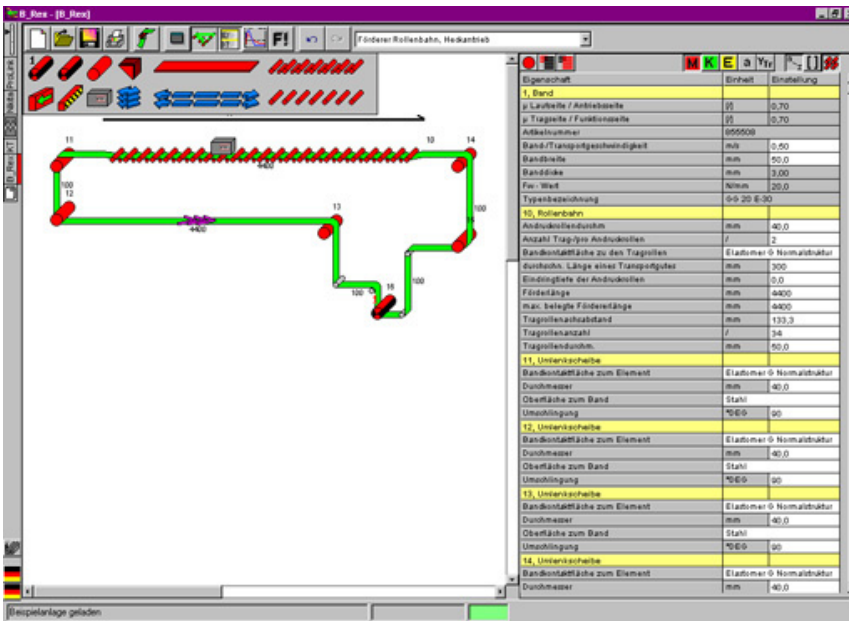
B_Rex - [B_Rex]

F!

Förderer Rollenbahn, Heckantrieb

1

11 10 14

4400

100
12

100

13

4400

15

100

100

16

Eigenschaft | Einheit | Einstellung

| Eigenschaft | Einheit | Einstellung |
|---|---|---|
| 1, Band | | |
| μ Laufseite / Antriebsseite | [/] | 0,70 |
| μ Tragseite / Funktionsseite | [/] | 0,70 |
| Artikelnummer | 055508 | |
| Band-/Transportgeschwindigkeit | m/s | 0,50 |
| Bandbreite | mm | 50,0 |
| Banddicke | mm | 3,00 |
| Fw - Wert | N/mm | 20,0 |
| Typenbezeichnung | 0-0 20 E-30 | |
| 10, Rollenbahn | | |
| Andruckrollendurchm. | mm | 40,0 |
| Anzahl Trag-/pro Andruckrollen | / | 2 |
| Bandkontaktfläche zu den Tragrollen | Elastomer 0 Normalstruktur | |
| durchschn. Länge eines Transportgutes | mm | 300 |
| Eindringtiefe der Andruckrollen | mm | 0,0 |
| Förderlänge | mm | 4400 |
| max. belegte Förderlänge | mm | 4400 |
| Tragrollenachsabstand | mm | 133,3 |
| Tragrollenanzahl | / | 34 |
| Tragrollendurchm. | mm | 50,0 |
| 11, Umlenkscheibe | | |
| Bandkontaktfläche zum Element | Elastomer 0 Normalstruktur | |
| Durchmesser | mm | 40,0 |
| Oberfläche zum Band | Stahl | |
| Umschlingung | °DEG | 90 |
| 12, Umlenkscheibe | | |
| Bandkontaktfläche zum Element | Elastomer 0 Normalstruktur | |
| Durchmesser | mm | 40,0 |
| Oberfläche zum Band | Stahl | |
| Umschlingung | °DEG | 90 |
| 13, Umlenkscheibe | | |
| Bandkontaktfläche zum Element | Elastomer 0 Normalstruktur | |
| Durchmesser | mm | 40,0 |
| Oberfläche zum Band | Stahl | |
| Umschlingung | °DEG | 90 |
| 14, Umlenkscheibe | | |
| Bandkontaktfläche zum Element | Elastomer 0 Normalstruktur | |
| Durchmesser | mm | 40,0 |

Beispielanlage geladen